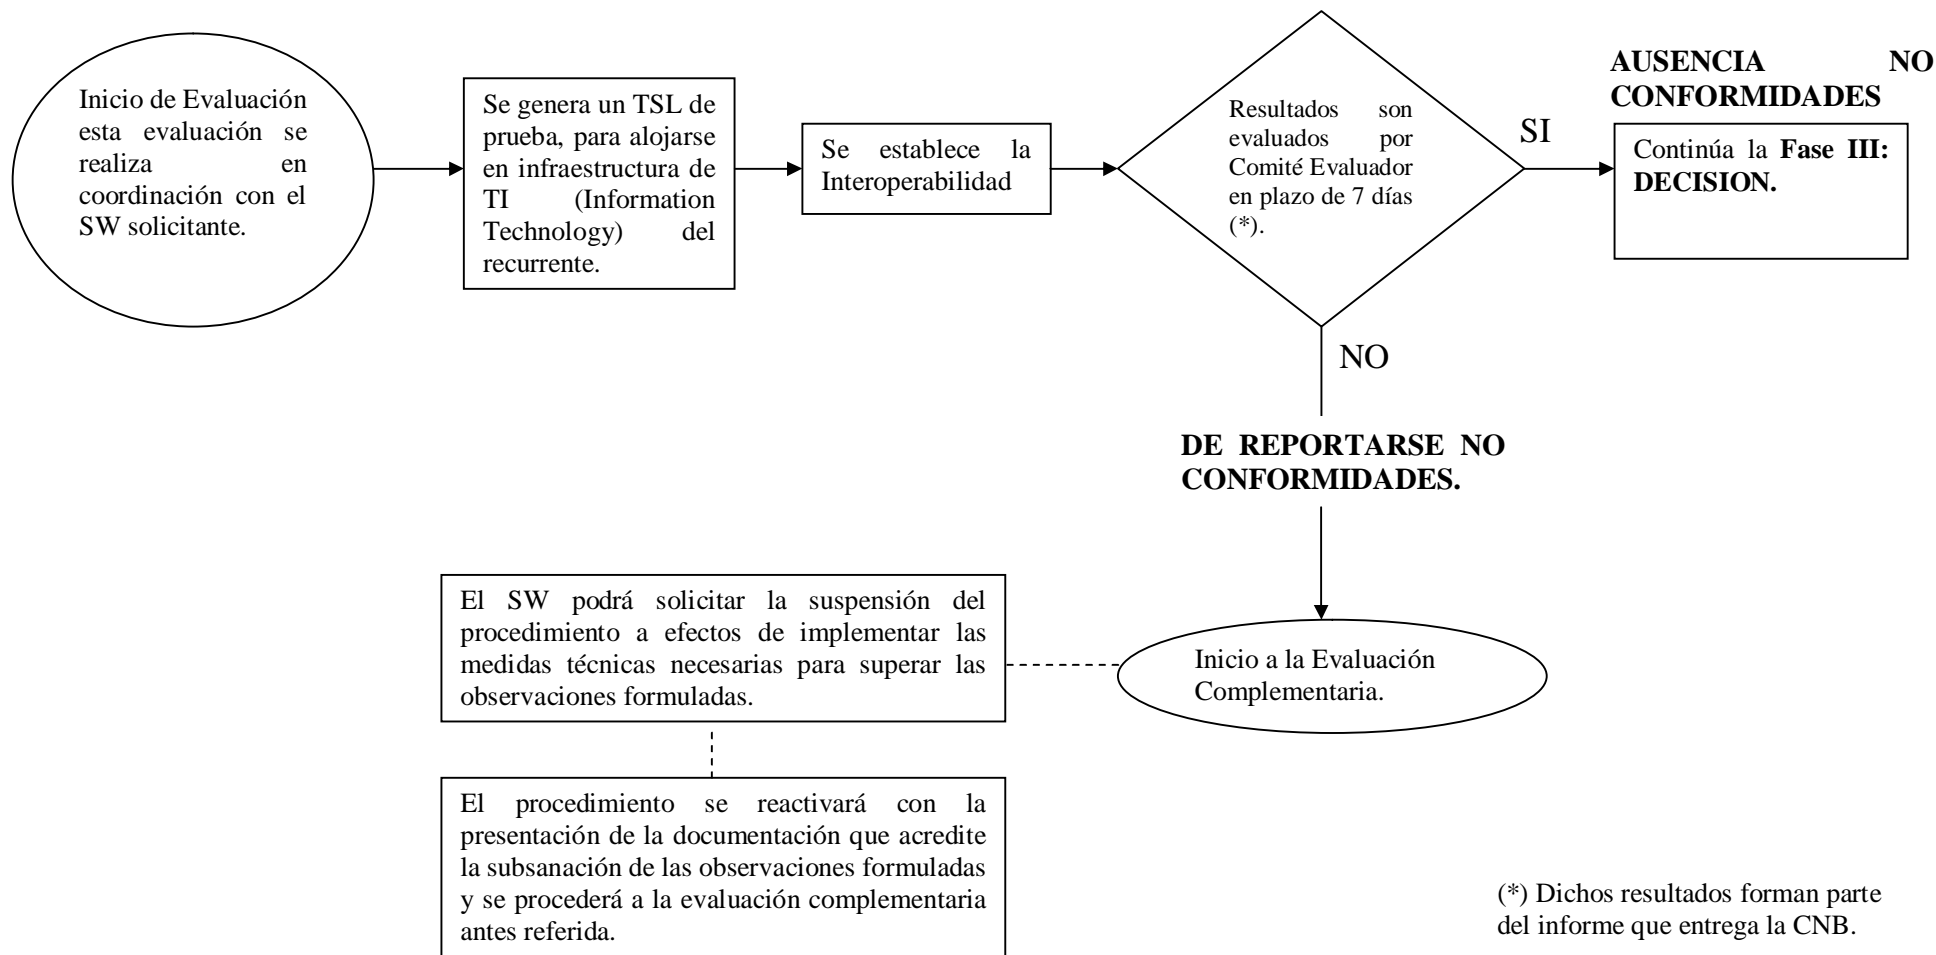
Inicio de Evaluación esta evaluación se realiza en coordinación con el SW solicitante.

Se genera un TSL de prueba, para alojarse en infraestructura de TI (Information Technology) del recurrente.

Se establece la Interoperabilidad

Resultados son evaluados por Comité Evaluador en plazo de 7 días (*).

SI

AUSENCIA NO CONFORMIDADES

Continúa la **Fase III: DECISION.**

NO

DE REPORTARSE NO CONFORMIDADES.

El SW podrá solicitar la suspensión del procedimiento a efectos de implementar las medidas técnicas necesarias para superar las observaciones formuladas.

Inicio a la Evaluación Complementaria.

El procedimiento se reactivará con la presentación de la documentación que acredite la subsanación de las observaciones formuladas y se procederá a la evaluación complementaria antes referida.

(*) Dichos resultados forman parte del informe que entrega la CNB.